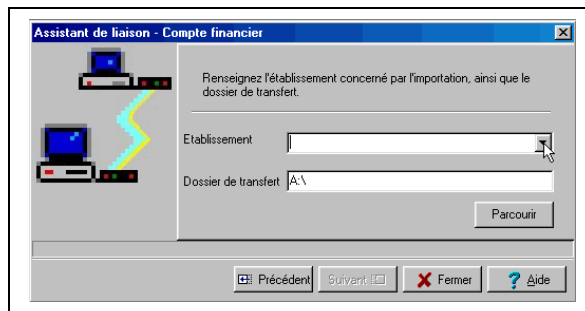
Assistant de liaison - Compte financier

Renseignez l'établissement concerné par l'importation, ainsi que le dossier de transfert.

Etablissement

Dossier de transfert A:\

Parcourir

Précédent Suivant Fermer Aide